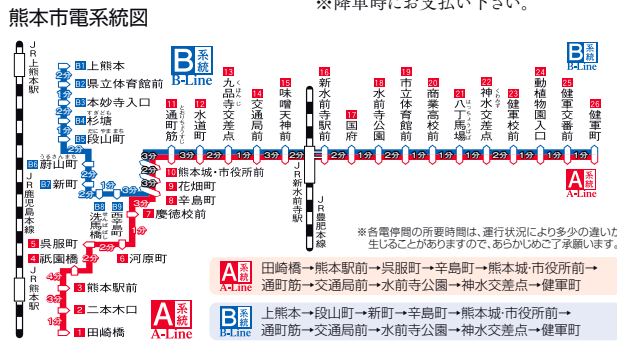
熊本市電系統図

※降車時にお支払い下さい。

JR上熊本駅

B1 上熊本
B2 県立体育館前
B3 本妙寺入口
B4 杉塘
B5 段山町
B6 蔚山町
B7 新町
B8 洗馬橋
B9 西辛島町

JR熊本駅
JR鹿児島本線

1 田崎橋
2 二本木口
3 熊本駅前
4 祇園橋
5 呉服町
6 河原町
7 慶徳校前
8 辛島町
9 花畑町
10 熊本城・市役所前
11 通町筋
12 水道町
13 九品寺交差点
14 交通局前
15 味噌天神前
16 新水前寺駅前
17 国府
18 水前寺公園
19 市立体育館前
20 商業高校前
21 八丁馬場
22 神水交差点
23 健軍校前
24 動植物園入口
25 健軍交番前
26 健軍町

JR新水前寺駅
JR豊肥本線

B系統 B-Line
A系統 A-Line

1分 2分 3分

※各電停間の所要時間は、運行状況により多少の違いが生じることがありますので、あらかじめご了承願います。

A系統 A-Line 田崎橋→熊本駅前→呉服町→辛島町→熊本城・市役所前→通町筋→交通局前→水前寺公園→神水交差点→健軍町

B系統 B-Line 上熊本→段山町→新町→辛島町→熊本城・市役所前→通町筋→交通局前→水前寺公園→神水交差点→健軍町